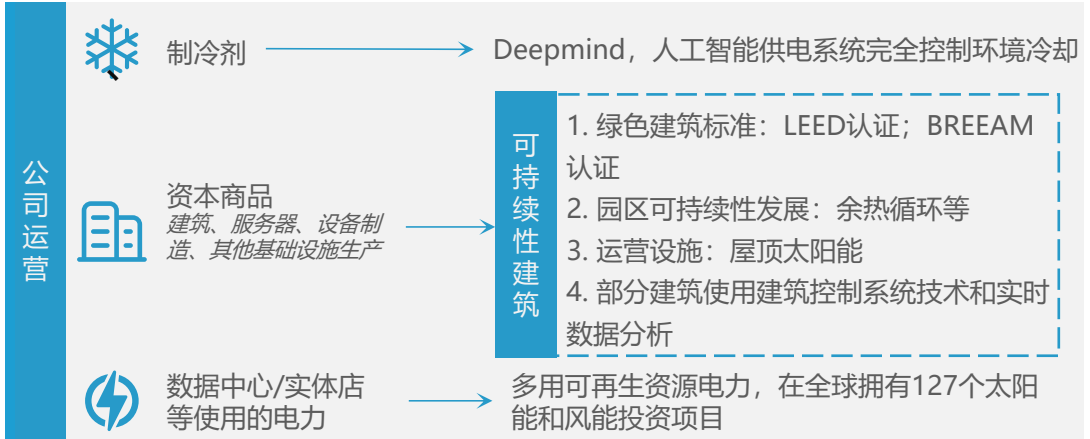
公司运营

制冷剂

Deepmind，人工智能供电系统完全控制环境冷却

资本商品
建筑、服务器、设备制造、其他基础设施生产

可持续性建筑

1. 绿色建筑标准：LEED认证；BREEAM认证
2. 园区可持续性发展：余热循环等
3. 运营设施：屋顶太阳能
4. 部分建筑使用建筑控制系统技术和实时数据分析

数据中心/实体店等使用的电力

多用可再生资源电力，在全球拥有127个太阳能和风能投资项目